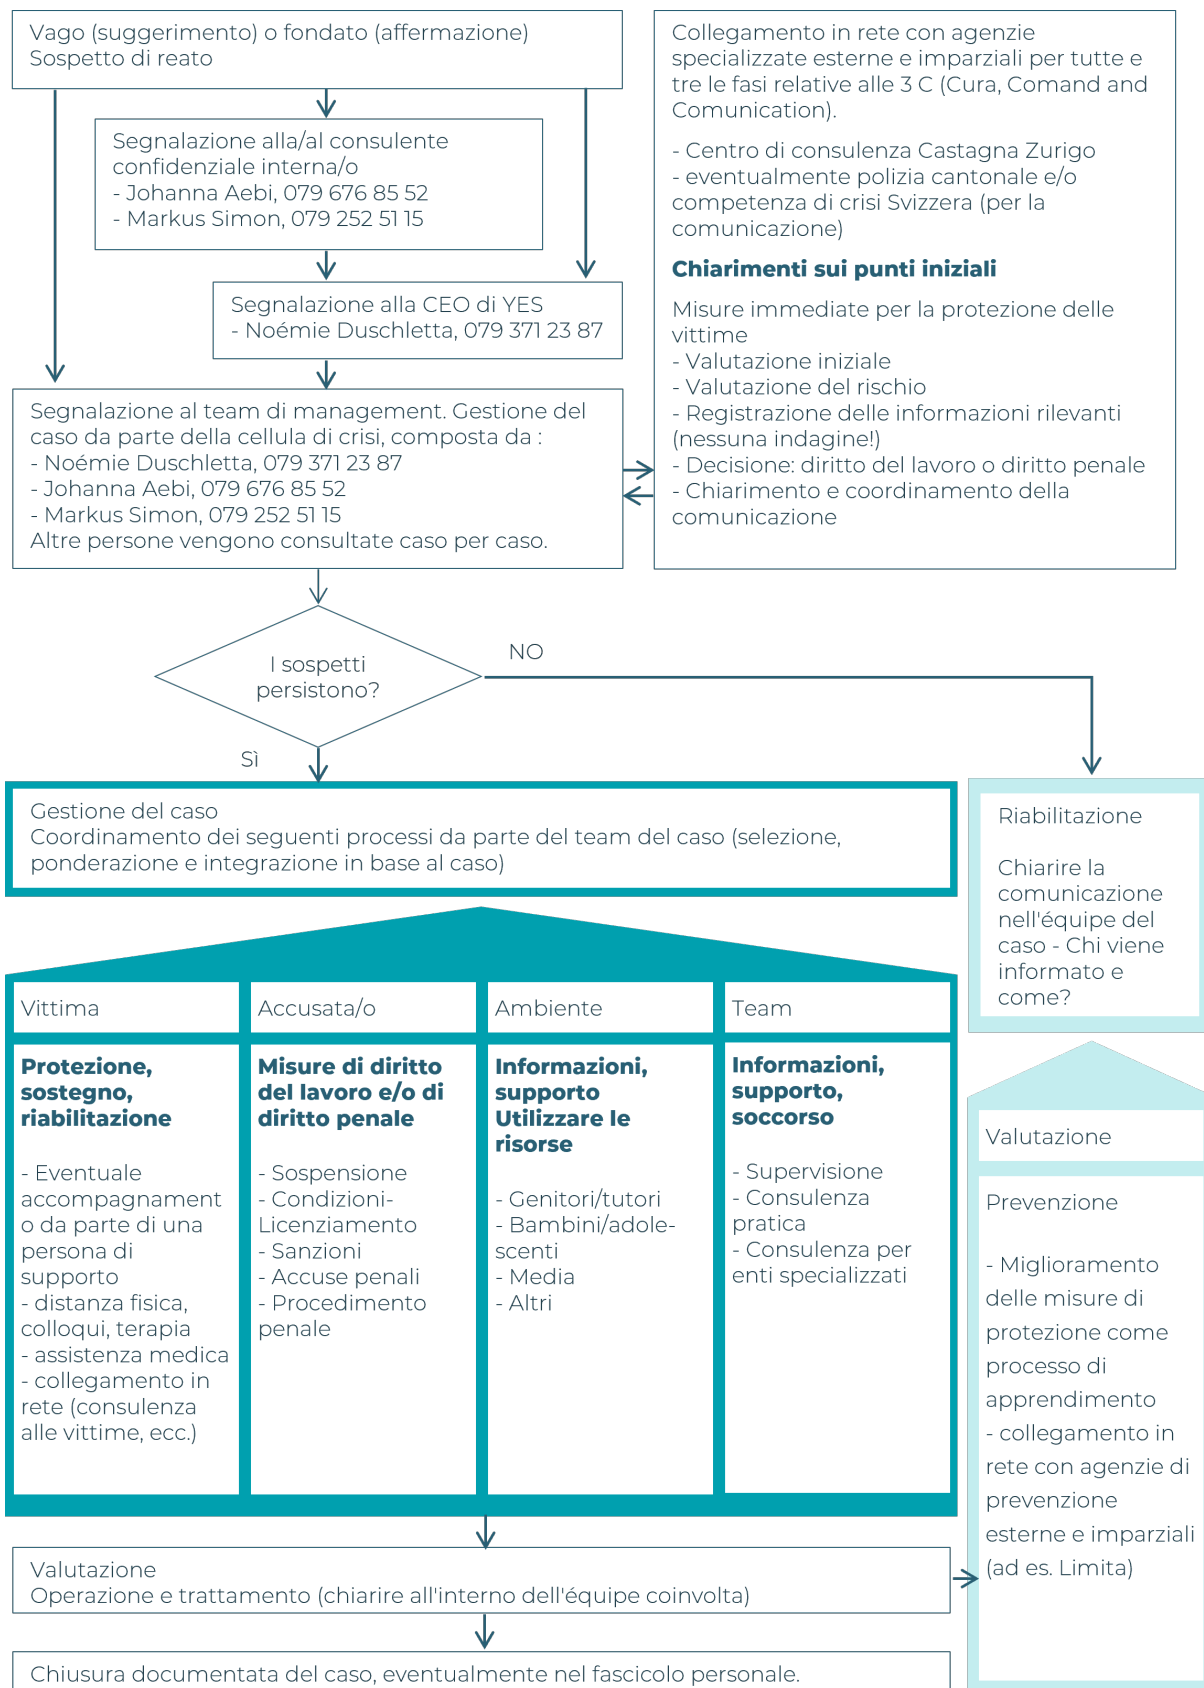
Vago (suggerimento) o fondato (affermazione)
Sospetto di reato

Segnalazione alla/al consulente confidenziale interna/o
- Johanna Aebi, 079 676 85 52
- Markus Simon, 079 252 51 15

Segnalazione alla CEO di YES
- Noémie Duschletta, 079 371 23 87

Segnalazione al team di management. Gestione del caso da parte della cellula di crisi, composta da :
- Noémie Duschletta, 079 371 23 87
- Johanna Aebi, 079 676 85 52
- Markus Simon, 079 252 51 15
Altre persone vengono consultate caso per caso.

Collegamento in rete con agenzie specializzate esterne e imparziali per tutte e tre le fasi relative alle 3 C (Cura, Comand and Comunication).

- Centro di consulenza Castagna Zurigo
- eventualmente polizia cantonale e/o competenza di crisi Svizzera (per la comunicazione)

Chiarimenti sui punti iniziali

Misure immediate per la protezione delle vittime
- Valutazione iniziale
- Valutazione del rischio
- Registrazione delle informazioni rilevanti (nessuna indagine!)
- Decisione: diritto del lavoro o diritto penale
- Chiarimento e coordinamento della comunicazione

I sospetti persistono?

NO

Sì

Gestione del caso
Coordinamento dei seguenti processi da parte del team del caso (selezione, ponderazione e integrazione in base al caso)

Vittima

Protezione, sostegno, riabilitazione

- Eventuale accompagnamento da parte di una persona di supporto
- distanza fisica, colloqui, terapia
- assistenza medica
- collegamento in rete (consulenza alle vittime, ecc.)

Accusata/o

Misure di diritto del lavoro e/o di diritto penale

- Sospensione
- Condizioni-Licenziamento
- Sanzioni
- Accuse penali
- Procedimento penale

Ambiente

Informazioni, supporto Utilizzare le risorse

- Genitori/tutori
- Bambini/adolescenti
- Media
- Altri

Team

Informazioni, supporto, soccorso

- Supervisione
- Consulenza pratica
- Consulenza per enti specializzati

Riabilitazione

Chiarire la comunicazione nell'équipe del caso - Chi viene informato e come?

Valutazione

Prevenzione

- Miglioramento delle misure di protezione come processo di apprendimento
- collegamento in rete con agenzie di prevenzione esterne e imparziali (ad es. Limita)

Valutazione
Operazione e trattamento (chiarire all'interno dell'équipe coinvolta)

Chiusura documentata del caso, eventualmente nel fascicolo personale.